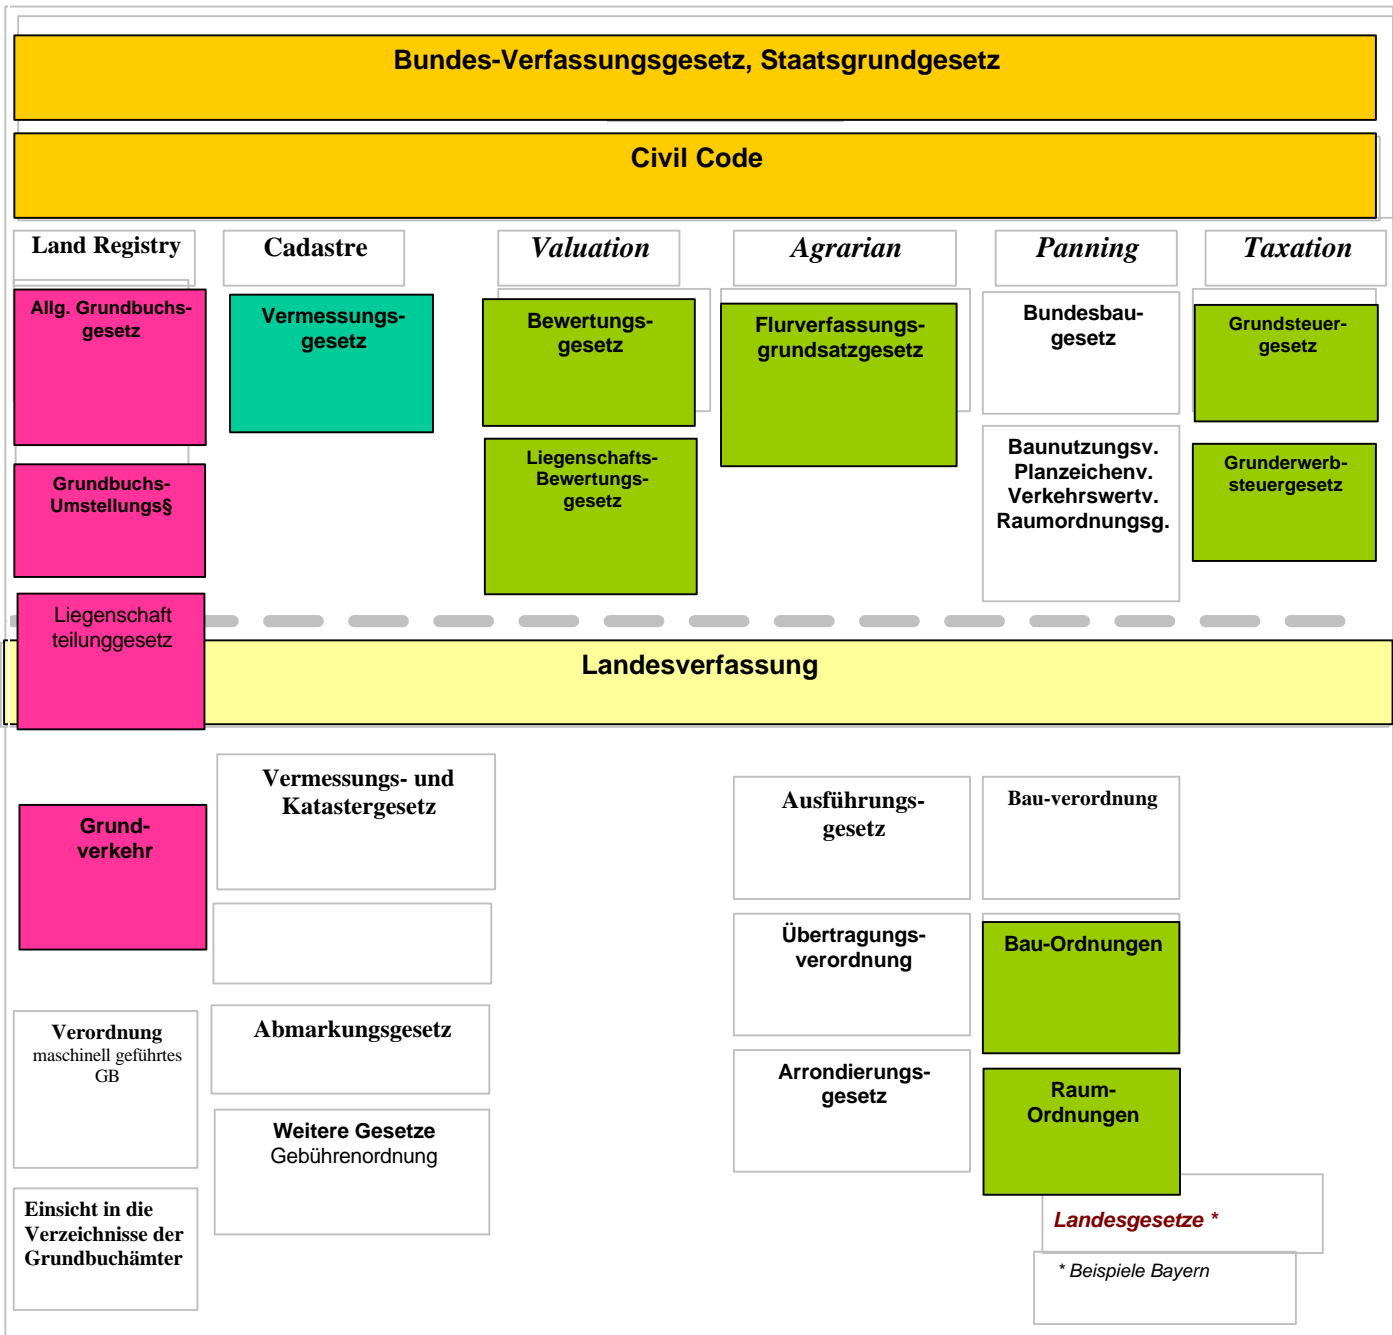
Bundes-Verfassungsgesetz, Staatsgrundgesetz

Civil Code

Land Registry

Allg. Grundbuchsgesetz

Grundbuchs-Umstellungs§

Liegenschaft teilunggesetz

Cadastre

Vermessungsgesetz

Valuation

Bewertungsgesetz

Liegenschafts-Bewertungsgesetz

Agrarian

Flurverfassungsgrundsatzgesetz

Panning

Bundesbaugesetz

Baunutzungsv. Planzeichenv. Verkehrswertv. Raumordnungsg.

Taxation

Grundsteuergesetz

Grunderwerbsteuergesetz

Landesverfassung

Grundverkehr

Verordnung maschinell geführtes GB

Einsicht in die Verzeichnisse der Grundbuchämter

Vermessungs- und Katastergesetz

Abmarkungsgesetz

Weitere Gesetze Gebührenordnung

Ausführungsgesetz

Übertragungsverordnung

Arrondierungsgesetz

Bau-verordnung

Bau-Ordnungen

Raum-Ordnungen

Landesgesetze *

* Beispiele Bayern